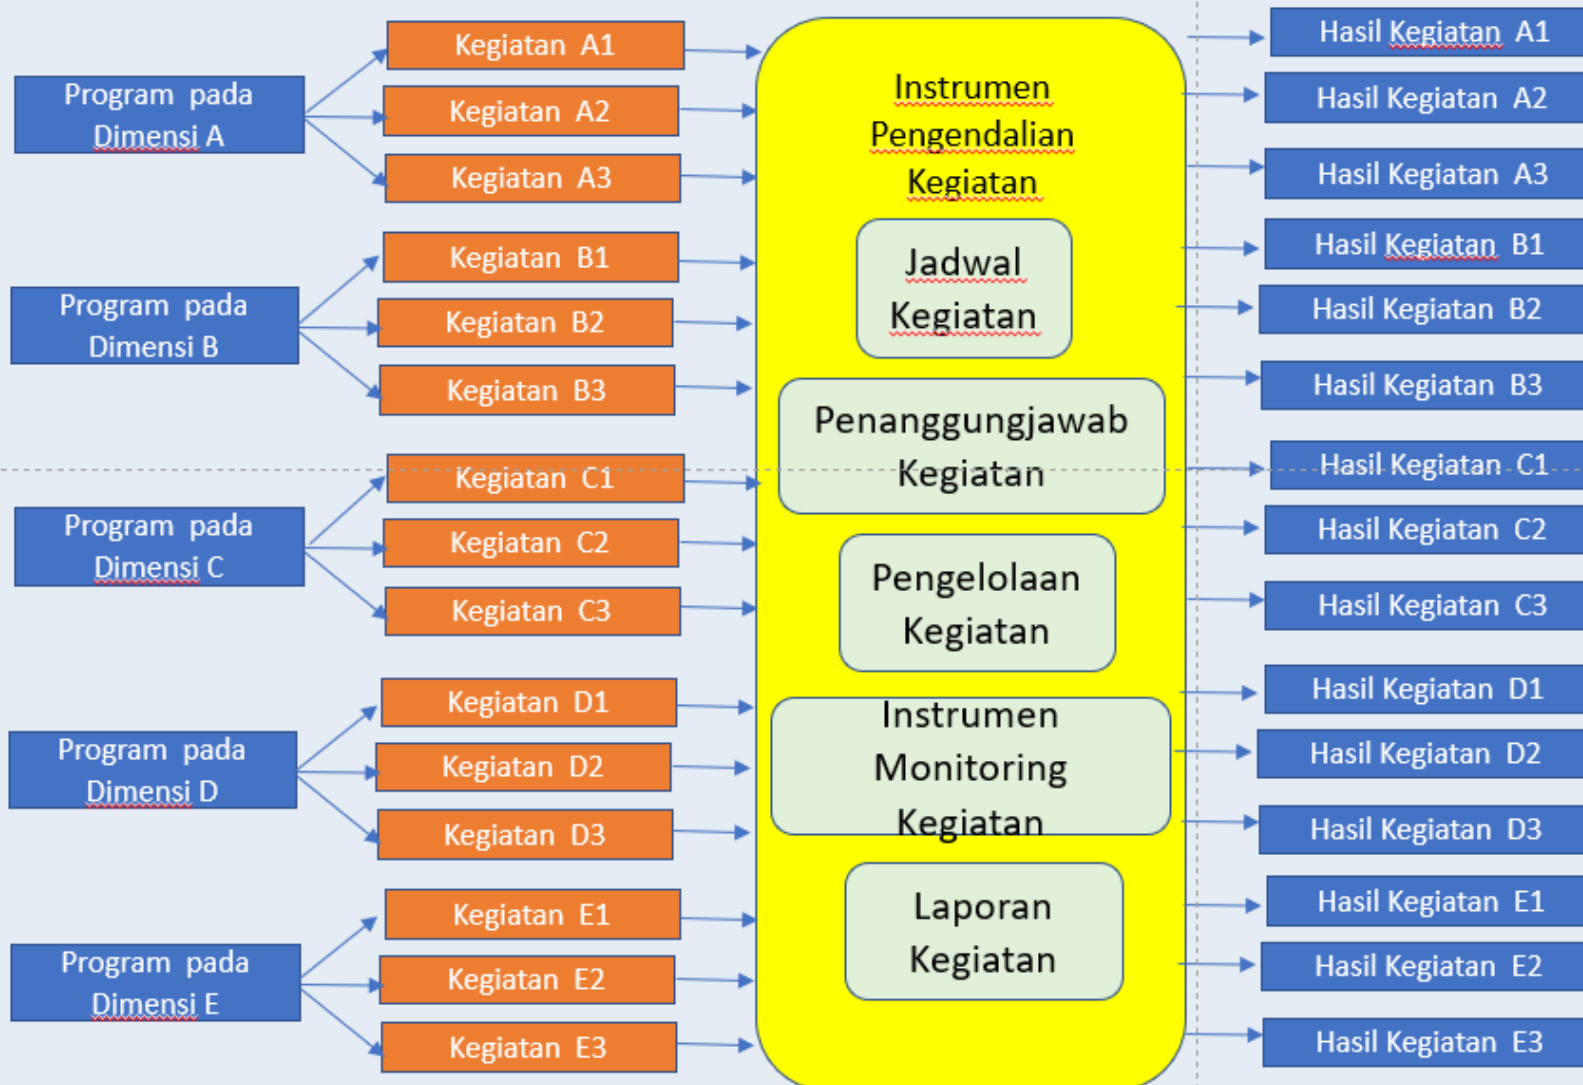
Program pada Dimensi A

Kegiatan A1

Kegiatan A2

Kegiatan A3

Program pada Dimensi B

Kegiatan B1

Kegiatan B2

Kegiatan B3

Program pada Dimensi C

Kegiatan C1

Kegiatan C2

Kegiatan C3

Program pada Dimensi D

Kegiatan D1

Kegiatan D2

Kegiatan D3

Program pada Dimensi E

Kegiatan E1

Kegiatan E2

Kegiatan E3

Instrumen Pengendalian Kegiatan

Jadwal Kegiatan

Penanggungjawab Kegiatan

Pengelolaan Kegiatan

Instrumen Monitoring Kegiatan

Laporan Kegiatan

Hasil Kegiatan A1

Hasil Kegiatan A2

Hasil Kegiatan A3

Hasil Kegiatan B1

Hasil Kegiatan B2

Hasil Kegiatan B3

Hasil Kegiatan C1

Hasil Kegiatan C2

Hasil Kegiatan C3

Hasil Kegiatan D1

Hasil Kegiatan D2

Hasil Kegiatan D3

Hasil Kegiatan E1

Hasil Kegiatan E2

Hasil Kegiatan E3